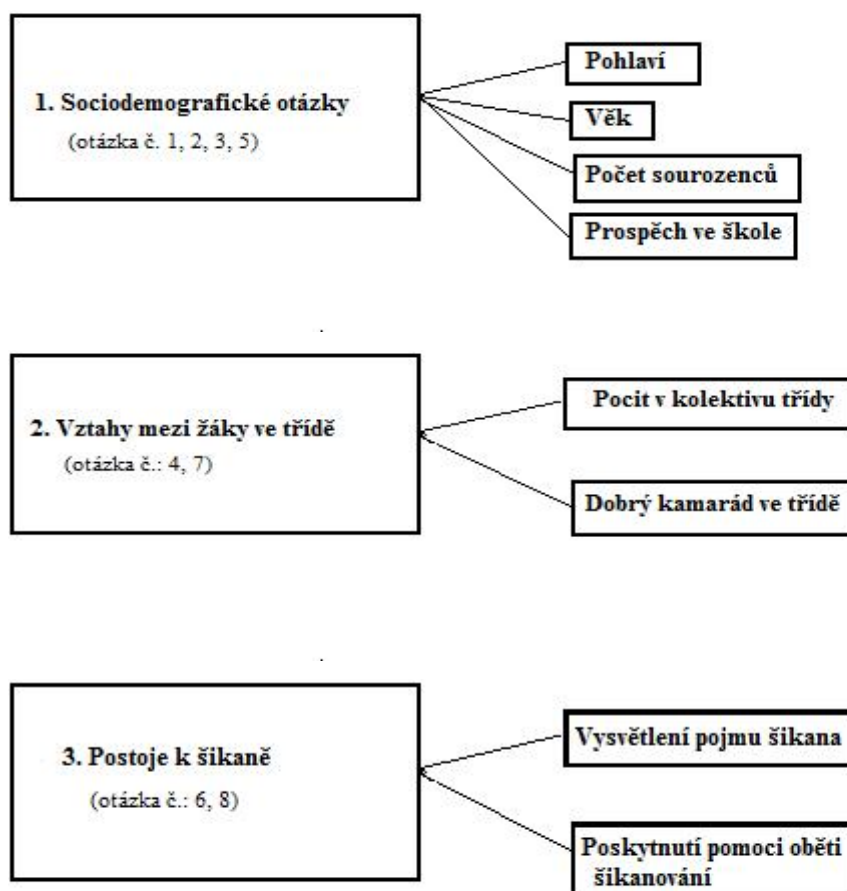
1. Sociodemografické otázky
(otázka č. 1, 2, 3, 5)

Pohlaví

Věk

Počet sourozenců

Prospěch ve škole

2. Vztahy mezi žáky ve třídě
(otázka č.: 4, 7)

Pocit v kolektivu třídy

Dobrý kamarád ve třídě

3. Postoje k šikaně
(otázka č.: 6, 8)

Vysvětlení pojmu šikana

Poskytnutí pomoci oběti šikanování